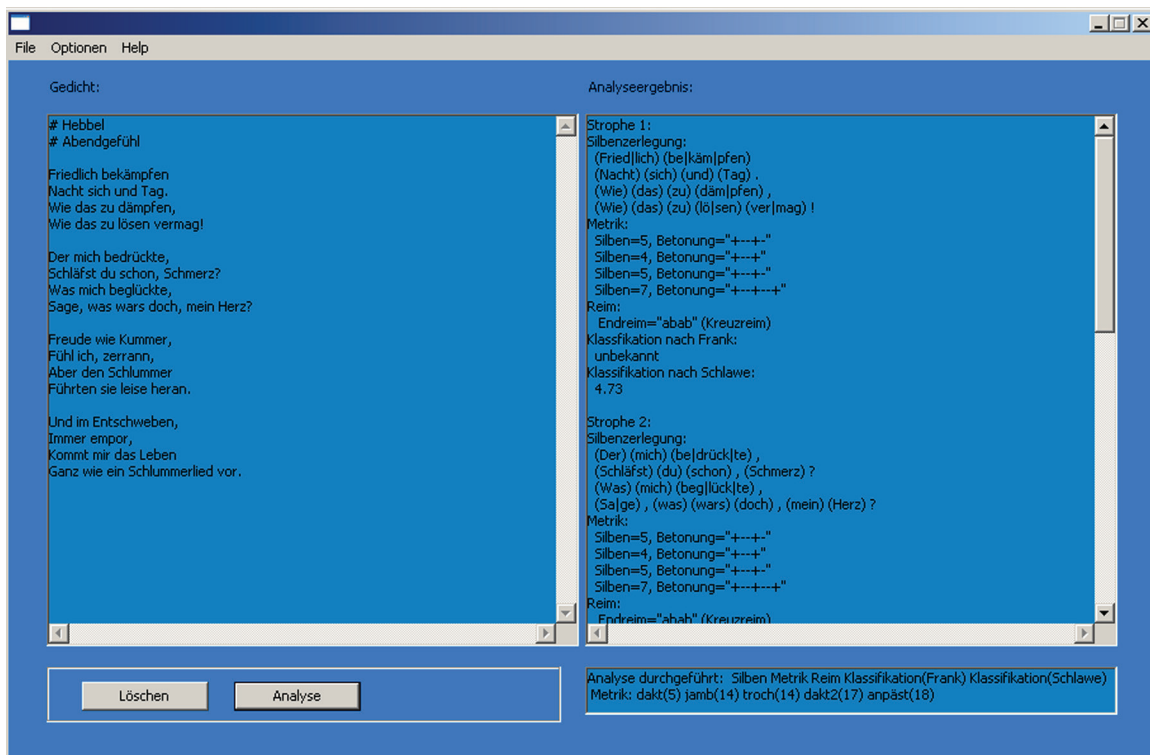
File Optionen Help

Gedicht:

# Hebbel
# Abendgefühl

Friedlich bekämpfen
Nacht sich und Tag.
Wie das zu dämpfen,
Wie das zu lösen vermag!

Der mich bedrückte,
Schläfst du schon, Schmerz?
Was mich beglückte,
Sage, was wars doch, mein Herz?

Freude wie Kummer,
Fühl ich, zerrann,
Aber den Schlummer
Führten sie leise heran.

Und im Entschweben,
Immer empor,
Kommt mir das Leben
Ganz wie ein Schlummerlied vor.

Analyseergebnis:

Strophe 1:
Silbenzerlegung:
(Fried|lich) (be|käm|pfen)
(Nacht) (sich) (und) (Tag) .
(Wie) (das) (zu) (däm|pfen) ,
(Wie) (das) (zu) (lö|sen) (ver|mag) !
Metrik:
Silben=5, Betonung="+--+-"
Silben=4, Betonung="+--+"
Silben=5, Betonung="+--+-"
Silben=7, Betonung="+--+--+"
Reim:
Endreim="abab" (Kreuzreim)
Klassifikation nach Frank:
unbekannt
Klassifikation nach Schlawe:
4.73

Strophe 2:
Silbenzerlegung:
(Der) (mich) (be|drück|te) ,
(Schläfst) (du) (schon) , (Schmerz) ?
(Was) (mich) (beg|lück|te) ,
(Sa|ge) , (was) (wars) (doch) , (mein) (Herz) ?
Metrik:
Silben=5, Betonung="+--+-"
Silben=4, Betonung="+--+"
Silben=5, Betonung="+--+-"
Silben=7, Betonung="+--+--+"
Reim:
Endreim="abab" (Kreuzreim)

Löschen Analyse

Analyse durchgeführt: Silben Metrik Reim Klassifikation(Frank) Klassifikation(Schlawe)
Metrik: dakt(5) jamb(14) troch(14) dakt2(17) anpäst(18)